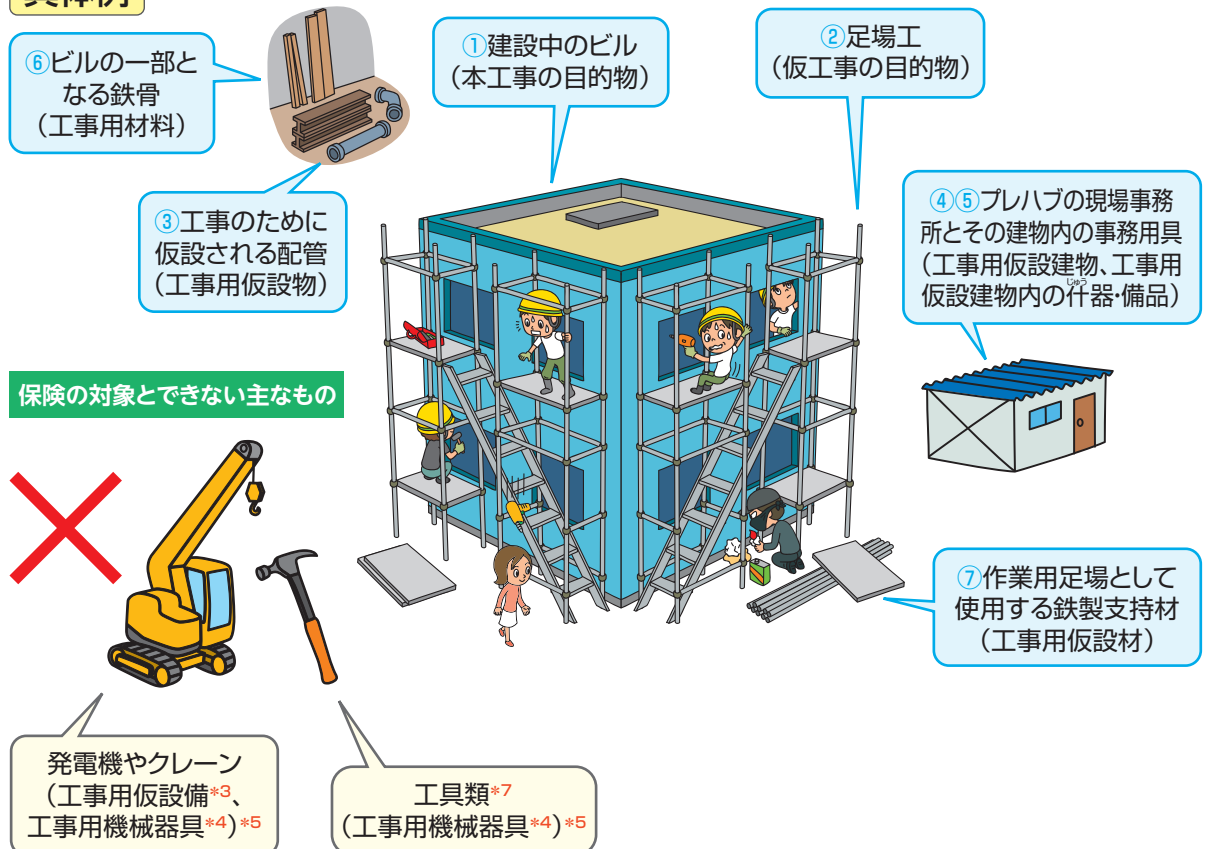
具体例

⑥ビルの一部となる鉄骨（工事用材料）

①建設中のビル（本工事の目的物）

②足場工（仮工事の目的物）

③工事のために仮設される配管（工事用仮設物）

④⑤プレハブの現場事務所とその建物内の事務用具（工事用仮設建物、工事用仮設建物内の什器・備品）

保険の対象とできない主なもの

⑦作業用足場として使用する鉄製支持材（工事用仮設材）

発電機やクレーン（工事用仮設備*3、工事用機械器具*4）*5

工具類*7（工事用機械器具*4）*5